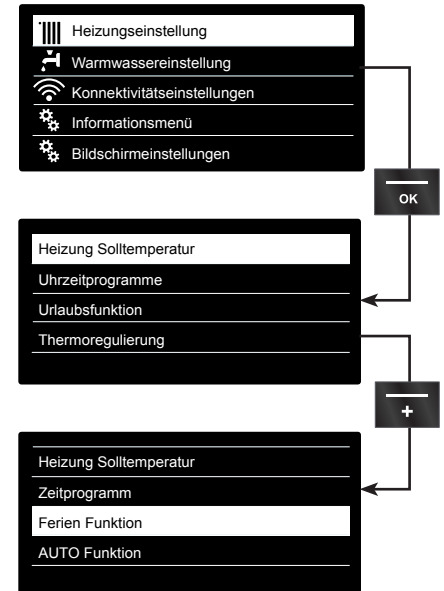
Heizungseinstellung
Warmwassereinstellung
Konnektivitätseinstellungen
Informationsmenü
Bildschirmeinstellungen

OK

Heizung Solltemperatur
Uhrzeitprogramme
Urlaubsfunktion
Thermoregulierung

+

Heizung Solltemperatur
Zeitprogramm
Ferien Funktion
AUTO Funktion